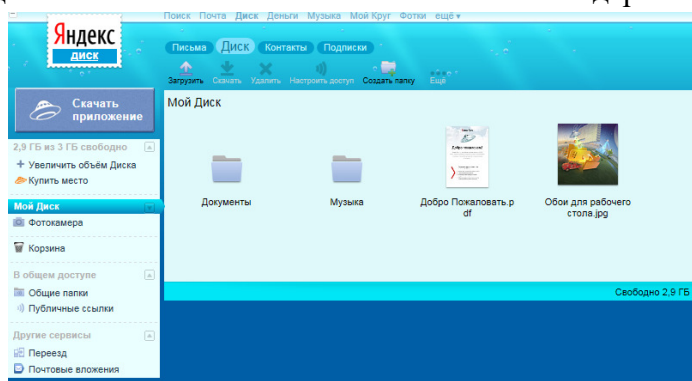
Поиск Почта Диск Деньги Музыка Мой Круг Фотки ещё

Яндекс диск

Письма Диск Контакты Подписки

Загрузить Скачать Удалить Настроить доступ Создать папку Ещё

Скачать приложение

2,9 ГБ из 3 ГБ свободно
+ Увеличить объём Диска
Купить место

Мой Диск
Фотокамера

Корзина

В общем доступе
Общие папки
Публичные ссылки

Другие сервисы
Переезд
Почтовые вложения

Мой Диск

Документы

Музыка

Добро Пожаловать.pdf

Обои для рабочего стола.jpg

Свободно 2,9 ГБ